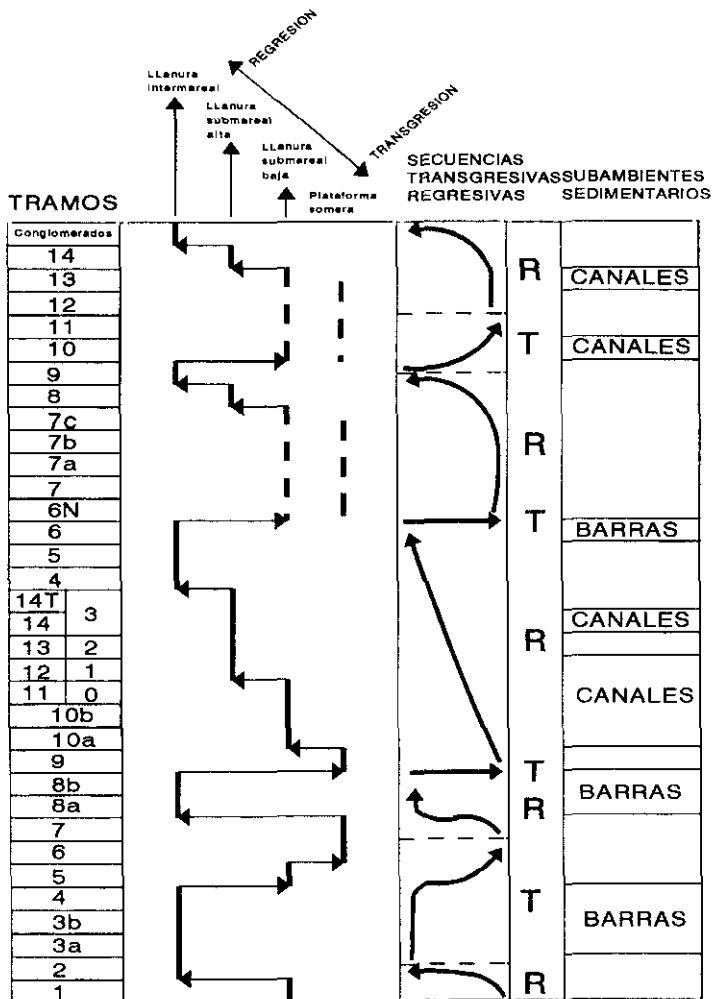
REGRESION

TRANSGRESION

LLanura intermareal

LLanura submareal alta

LLanura submareal baja

Plataforma somera

TRAMOS

SECUENCIAS TRANSGRESIVAS REGRESIVAS

SUBAMBIENTES SEDIMENTARIOS

| TRAMOS | |
|---|---|
| Conglomerados | |
| 14 | |
| 13 | |
| 12 | |
| 11 | |
| 10 | |
| 9 | |
| 8 | |
| 7c | |
| 7b | |
| 7a | |
| 7 | |
| 6N | |
| 6 | |
| 5 | |
| 4 | |
| 14T | 3 |
| 14 | |
| 13 | 2 |
| 12 | 1 |
| 11 | 0 |
| 10b | |
| 10a | |
| 9 | |
| 8b | |
| 8a | |
| 7 | |
| 6 | |
| 5 | |
| 4 | |
| 3b | |
| 3a | |
| 2 | |
| 1 | |

R
CANALES
T
CANALES
R
T
BARRAS
CANALES
R
CANALES
T
BARRAS
R
T
BARRAS
R